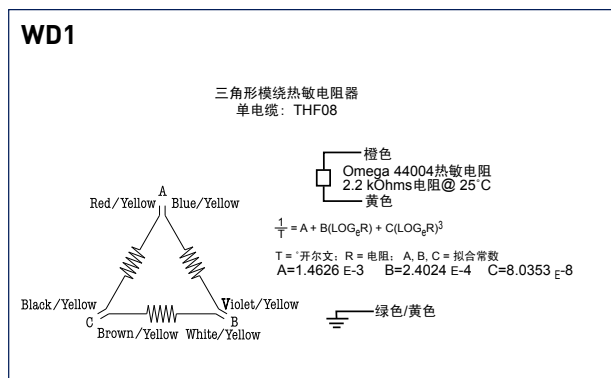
WD1

三角形模绕热敏电阻器
单电缆：THF08

橙色
Omega 44004热敏电阻
2.2 kOhms电阻@ 25˚C
黄色

$\frac{1}{T}$ = A + B(LOG$_e$R) + C(LOG$_e$R)$^3$

T = ˚开尔文；R = 电阻；A, B, C = 拟合常数
A=1.4626 E-3   B=2.4024 E-4   C=8.0353 E-8

A
Red/Yellow   Blue/Yellow
Black/Yellow   Violet/Yellow
C   B
Brown/Yellow   White/Yellow

绿色/黄色